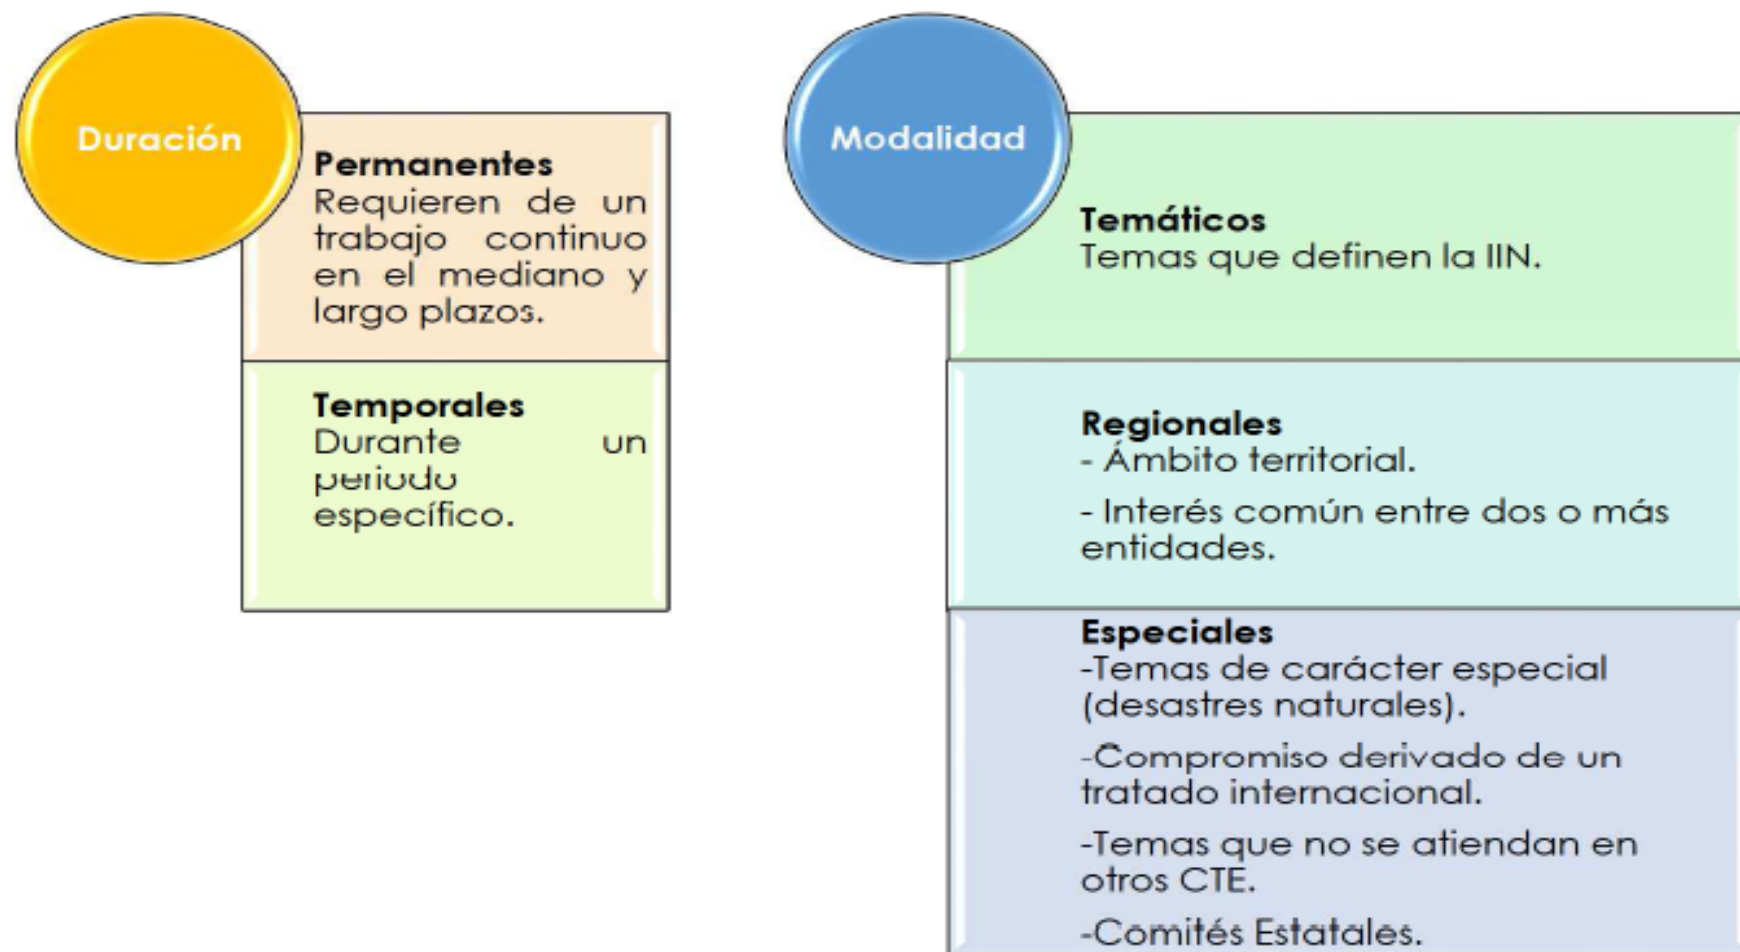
Duración

Permanentes
Requieren de un trabajo continuo en el mediano y largo plazos.

Temporales
Durante un periodo específico.

Modalidad

Temáticos
Temas que definen la IIN.

Regionales
- Ámbito territorial.
- Interés común entre dos o más entidades.

Especiales
-Temas de carácter especial (desastres naturales).
-Compromiso derivado de un tratado internacional.
-Temas que no se atiendan en otros CTE.
-Comités Estatales.